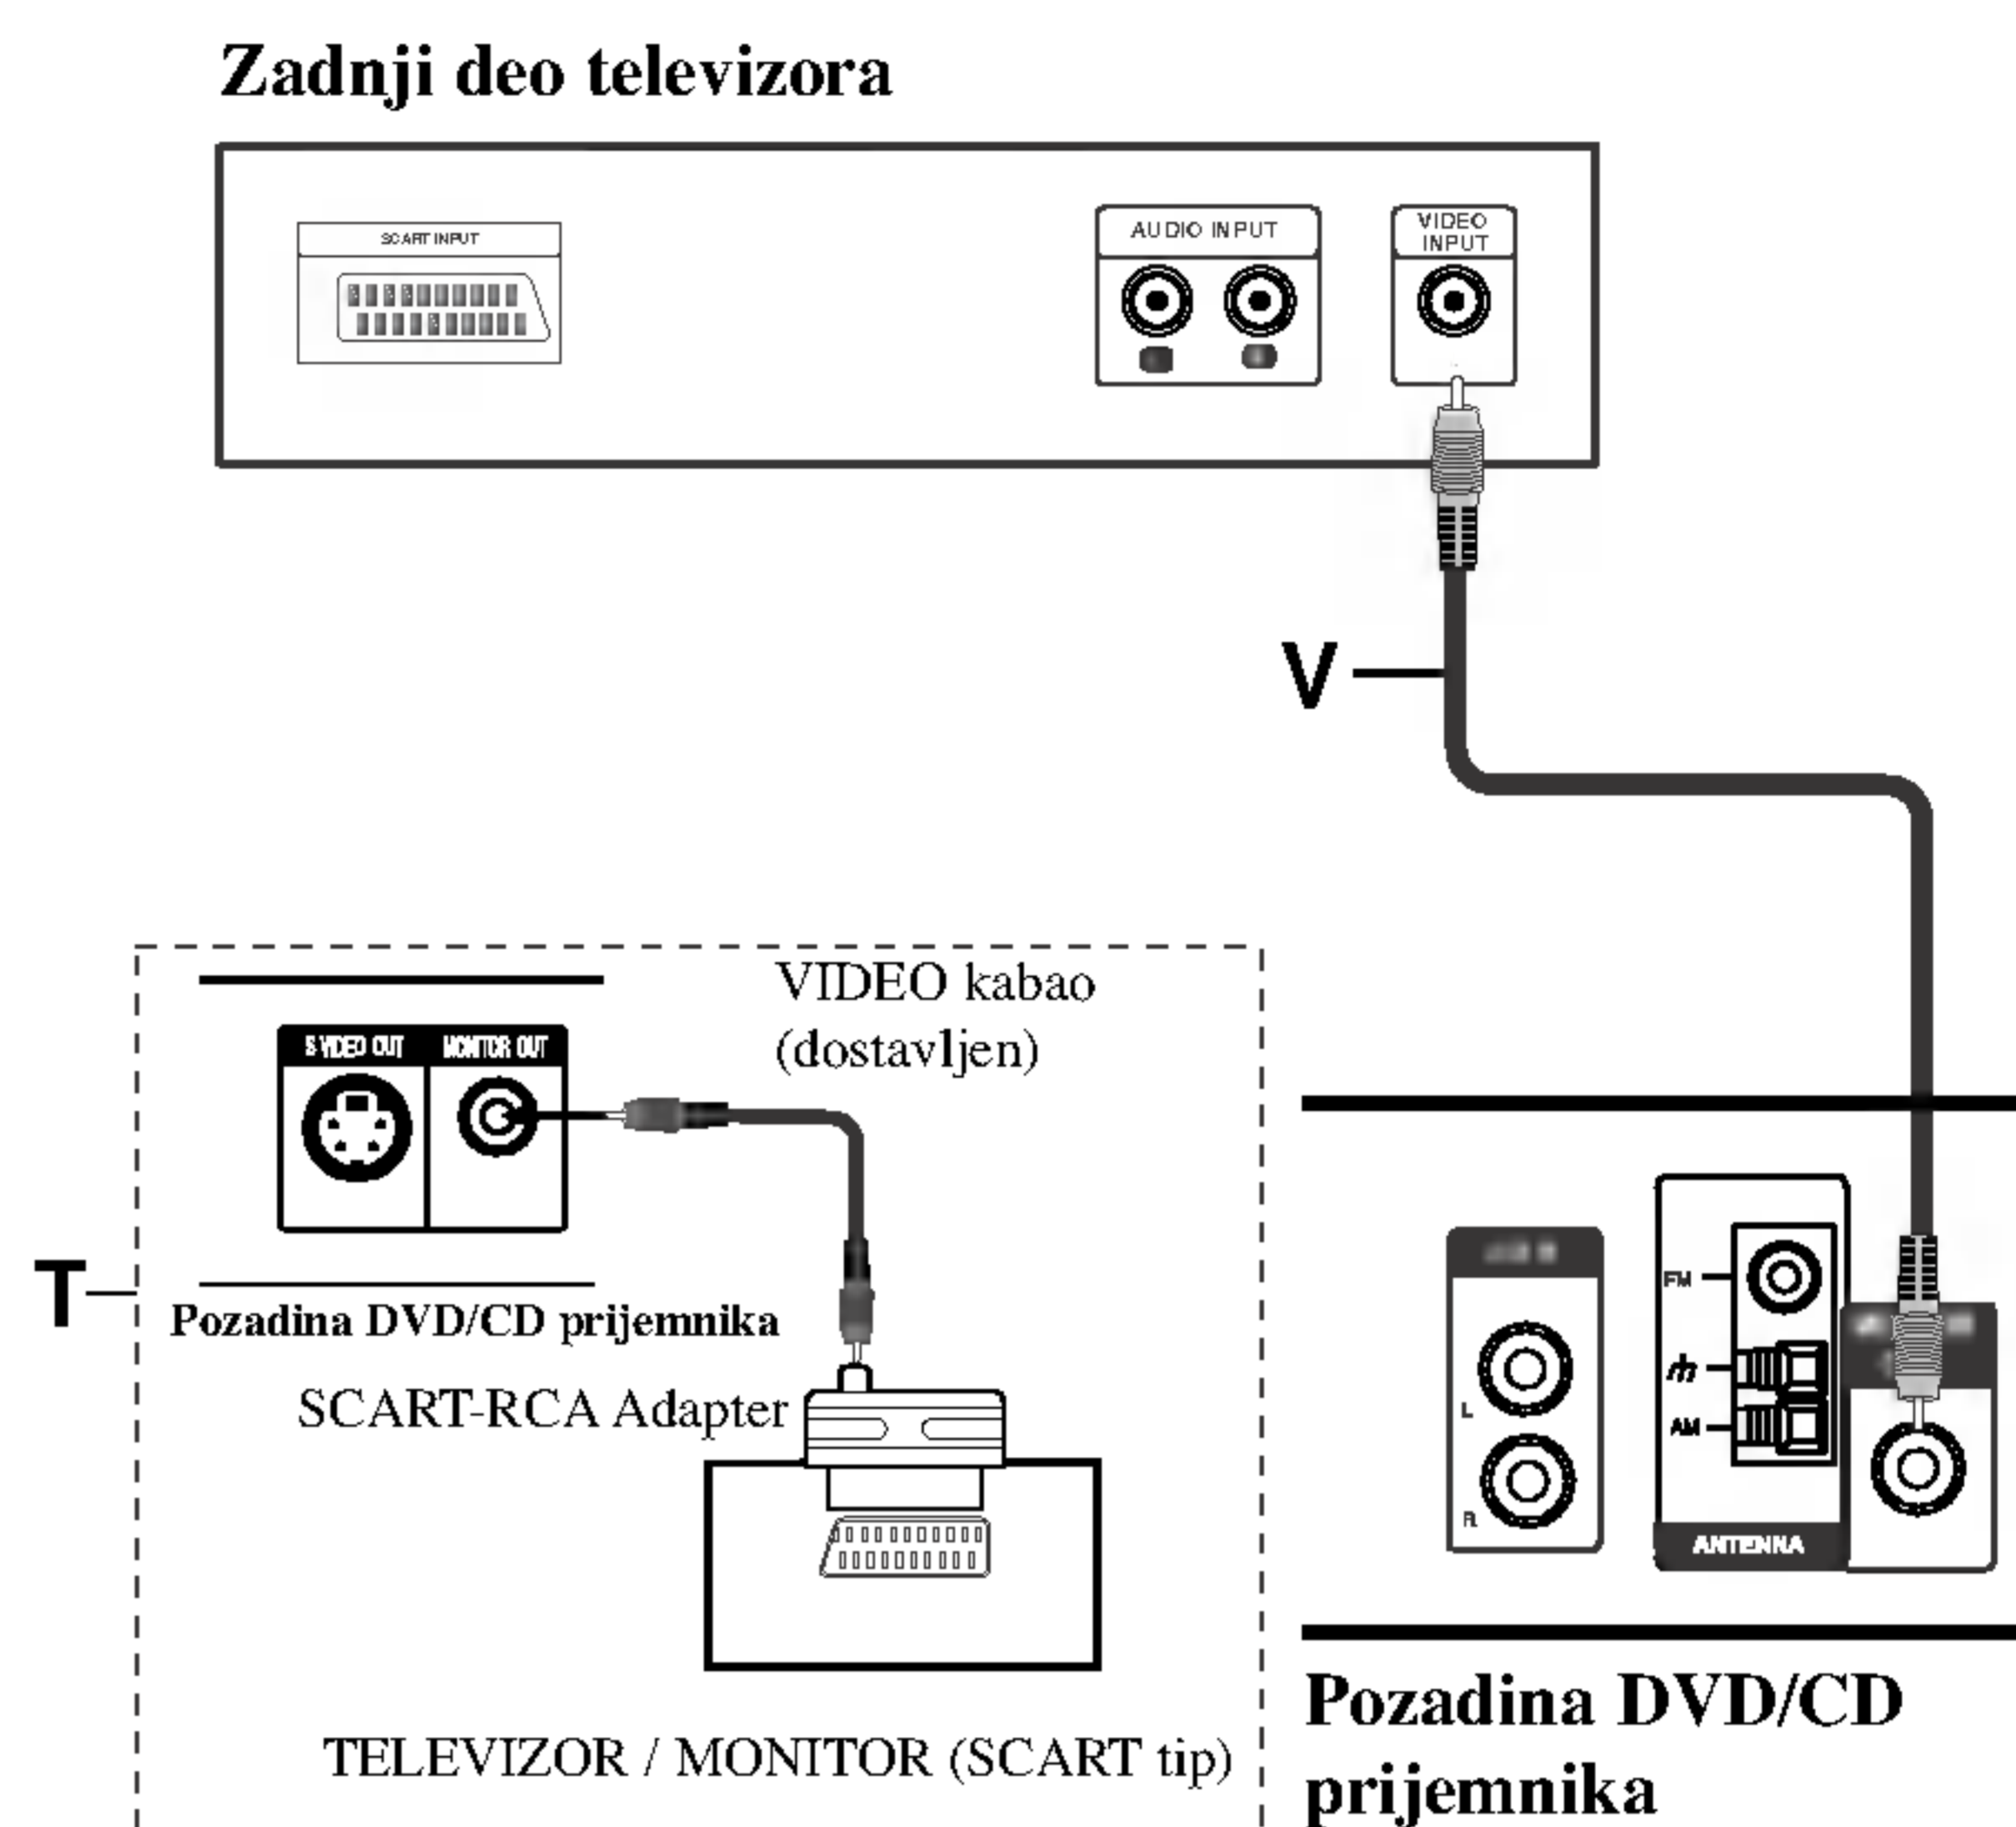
Zadnji deo televizora

SCART INPUT

AUDIO INPUT

VIDEO INPUT

V

VIDEO kabao (dostavljen)

S VIDEO OUT

MONITOR OUT

T

Pozadina DVD/CD prijemnika

SCART-RCA Adapter

TELEVIZOR / MONITOR (SCART tip)

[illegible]

FM

AM

L

R

ANTENNA

Pozadina DVD/CD prijemnika